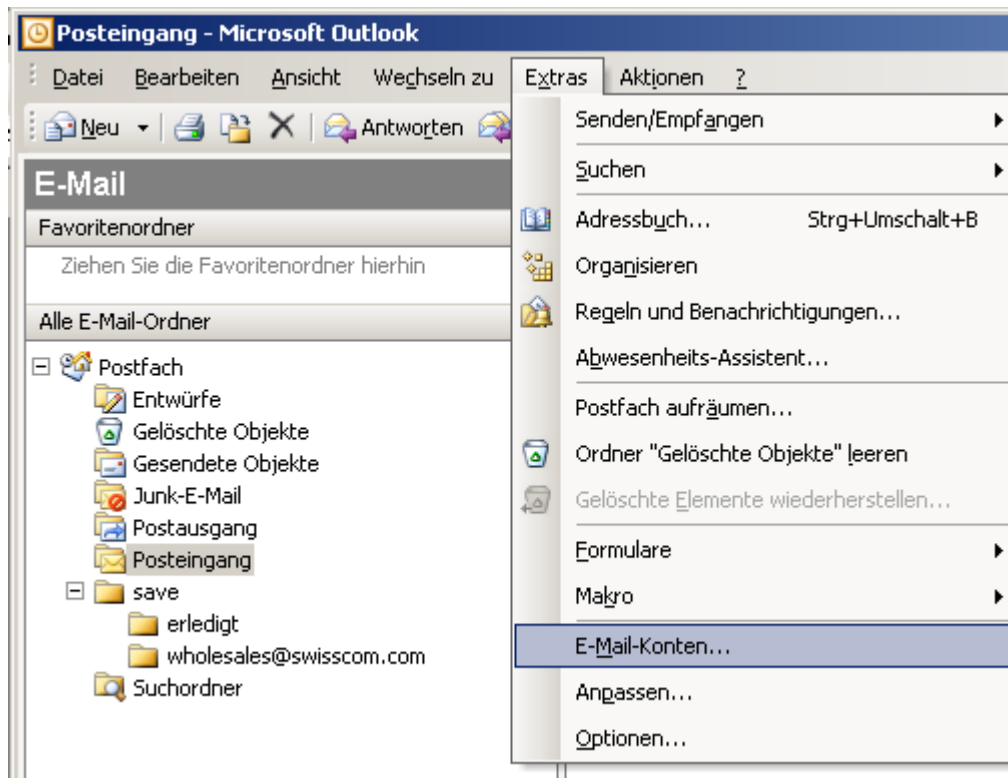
Posteingang - Microsoft Outlook

Datei Bearbeiten Ansicht Wechseln zu Extras Aktionen ?

Neu Antworten

E-Mail

Favoritenordner

Ziehen Sie die Favoritenordner hierhin

Alle E-Mail-Ordner

Postfach
Entwürfe
Gelöschte Objekte
Gesendete Objekte
Junk-E-Mail
Postausgang
Posteingang
save
erledigt
wholesales@swisscom.com
Suchordner

Senden/Empfangen
Suchen
Adressbuch... Strg+Umschalt+B
Organisieren
Regeln und Benachrichtigungen...
Abwesenheits-Assistent...
Postfach aufräumen...
Ordner "Gelöschte Objekte" leeren
Gelöschte Elemente wiederherstellen...
Formulare
Makro
E-Mail-Konten...
Anpassen...
Optionen...